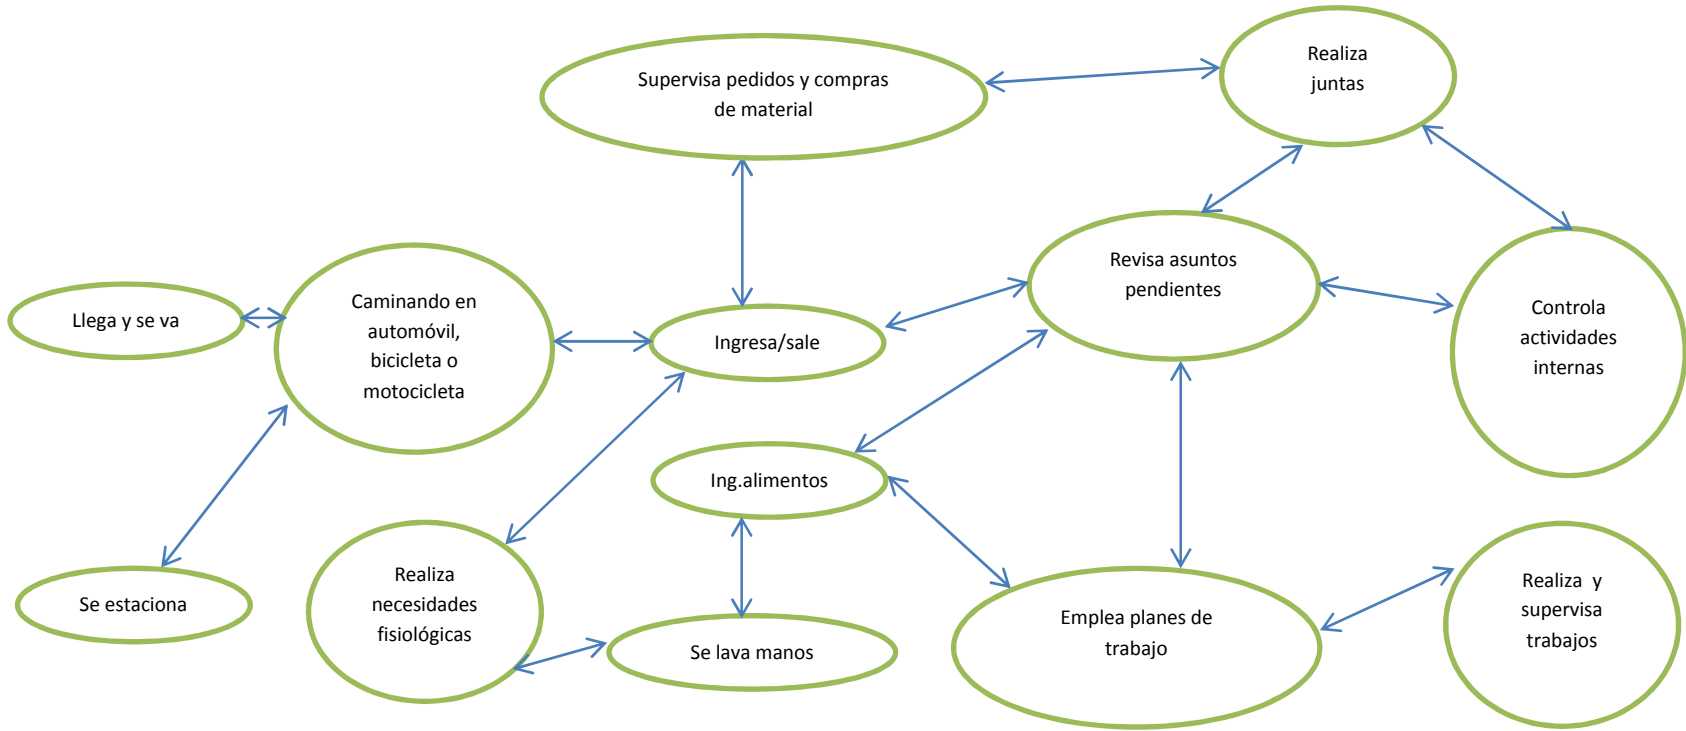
Supervisa pedidos y compras de material

Realiza juntas

Revisa asuntos pendientes

Llega y se va

Caminando en automóvil, bicicleta o motocicleta

Ingresa/sale

Controla actividades internas

Ing.alimentos

Se estaciona

Realiza necesidades fisiológicas

Se lava manos

Emplea planes de trabajo

Realiza y supervisa trabajos